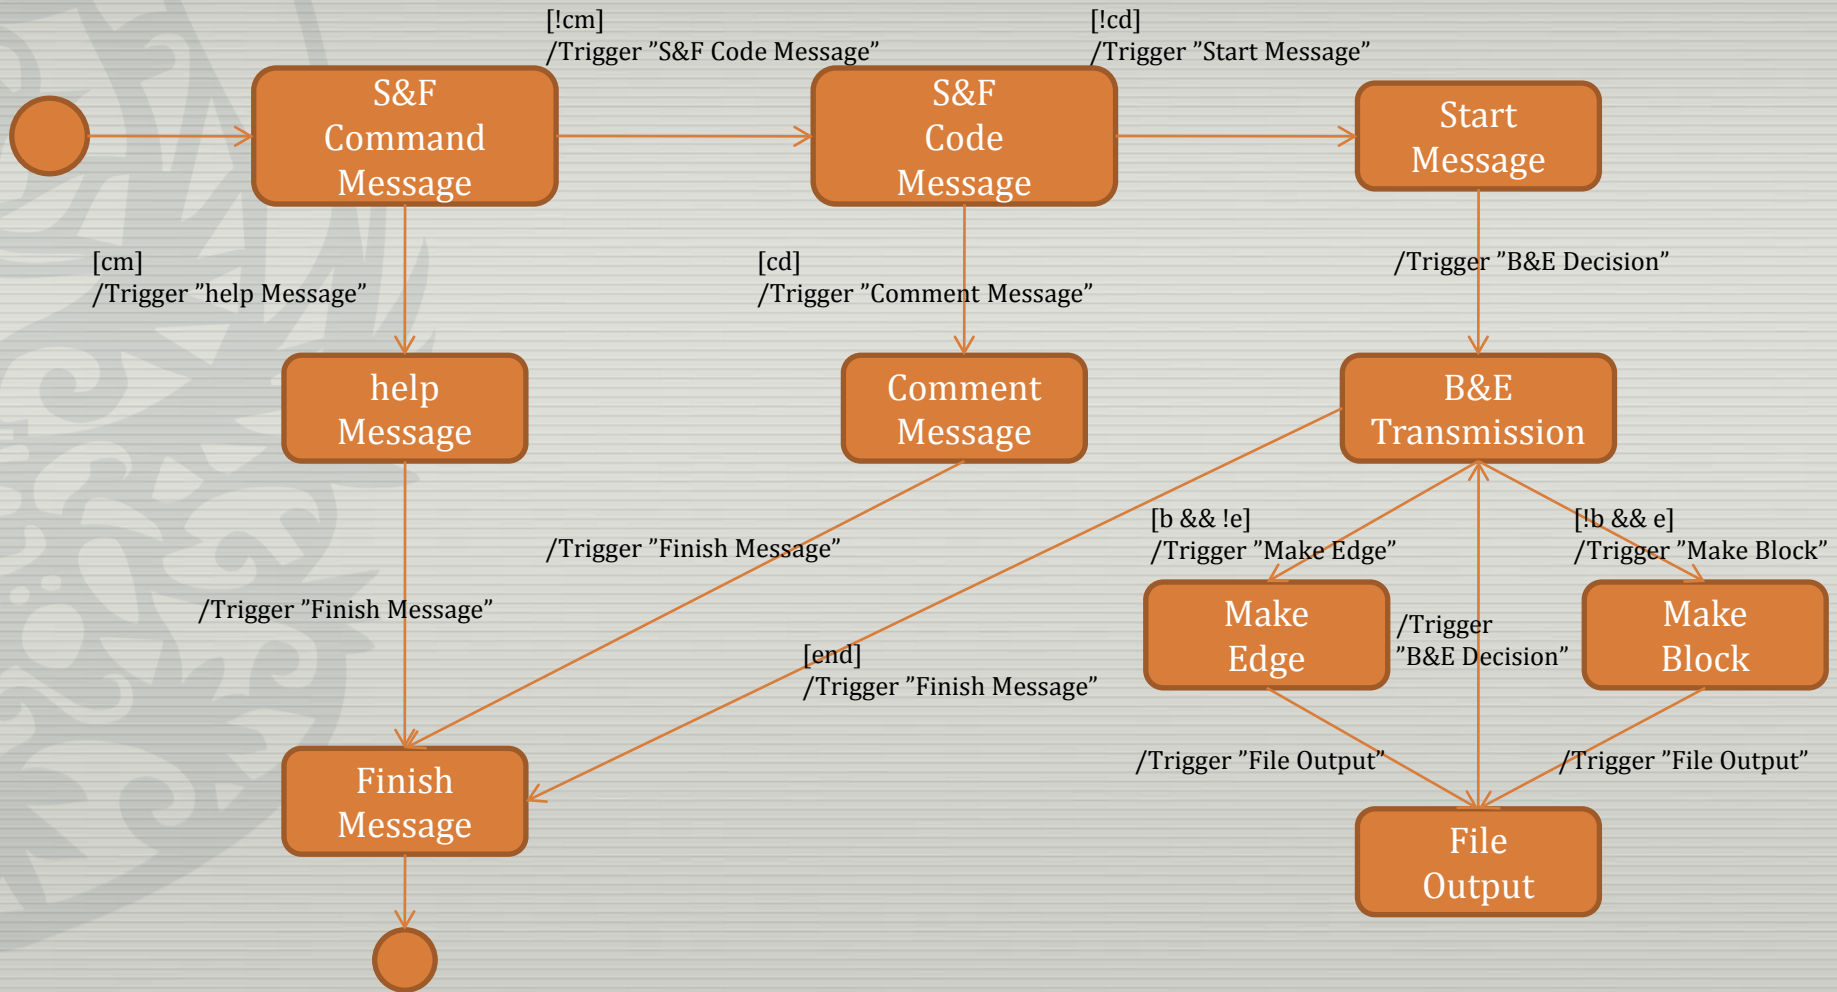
[!cm]
/Trigger ”S&F Code Message”

[!cd]
/Trigger ”Start Message”

S&F Command Message

S&F Code Message

Start Message

[cm]
/Trigger ”help Message”

[cd]
/Trigger ”Comment Message”

/Trigger ”B&E Decision”

help Message

Comment Message

B&E Transmission

/Trigger ”Finish Message”

[b && !e]
/Trigger ”Make Edge”

[!b && e]
/Trigger ”Make Block”

/Trigger ”Finish Message”

Make Edge

/Trigger ”B&E Decision”

Make Block

[end]
/Trigger ”Finish Message”

/Trigger ”File Output”

/Trigger ”File Output”

Finish Message

File Output